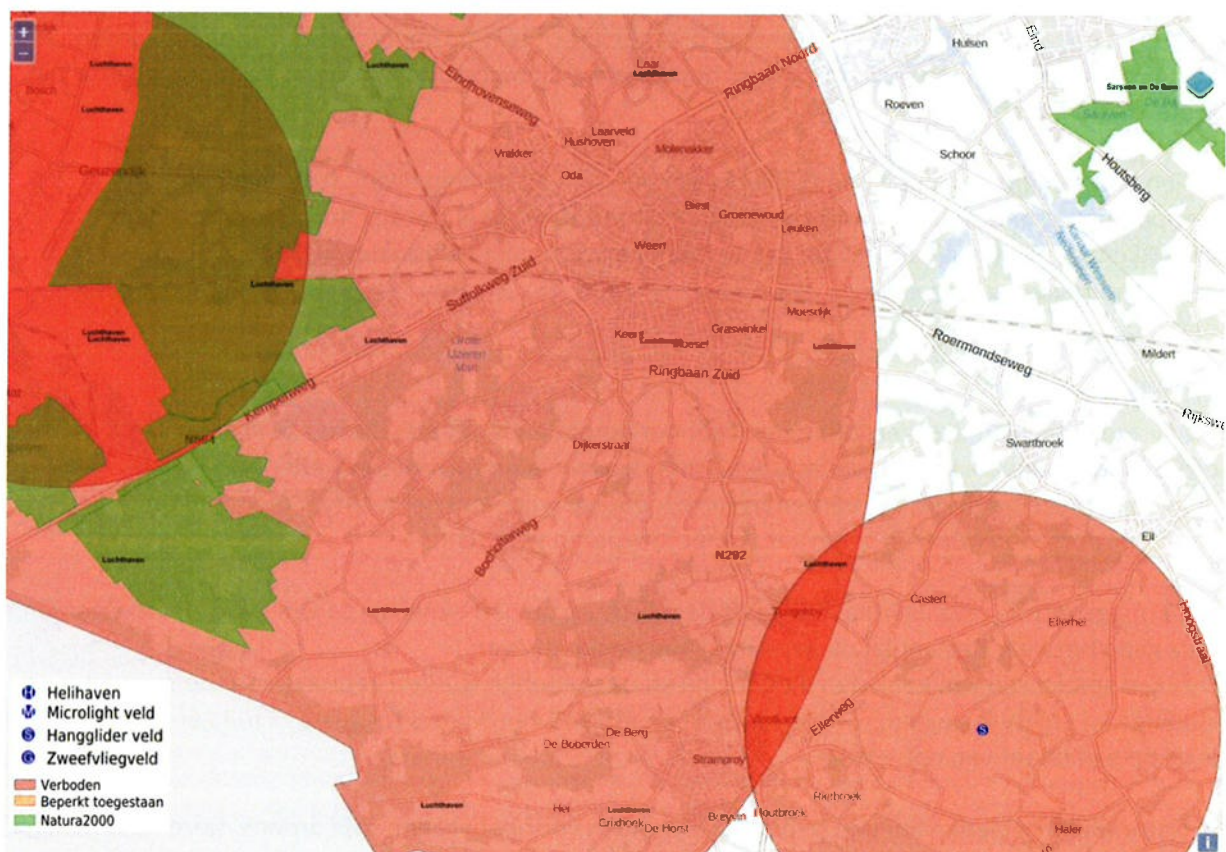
+
−
Luchthaven
Luchthaven
Boich
Geuzendijk
Luchthaven
Luchthaven
Luchthaven
Laar
Luchthaven
Eindhovenseweg
Ringbaan Noord
Laarveld
Hushoven
Vrakker
Molenakker
Oda
Biest
Groenewoud
Leuken
Weert
Hulsen
Roeven
Schoor
Houtsberg
Sarsven en De Banen
Suffolkweg Zuid
Keent
Luchthaven
Boesel
Graswinkel
Moesdijk
Luchthaven
Roermondseweg
Mildert
Rijksweg
Ringbaan Zuid
Groote Ijzeren Man
Kempenweg
N564
Dijkerstraat
Swartbroek
Bocholterweg
N292
Ell
Luchthaven
Luchthaven
Luchthaven
Tungelroy
Castert
Ellerhei
Hoogstraat
Ellerweg
Helihaven
Microlight veld
Hangglider veld
Zweefvliegveld
Verboden
Beperkt toegestaan
Natura2000
De Berg
De Boberden
Stramproy
Luchthaven
Hei
Luchthaven
Crixhoek
De Horst
Breyvin
Houtbroek
Riethroek
Haler